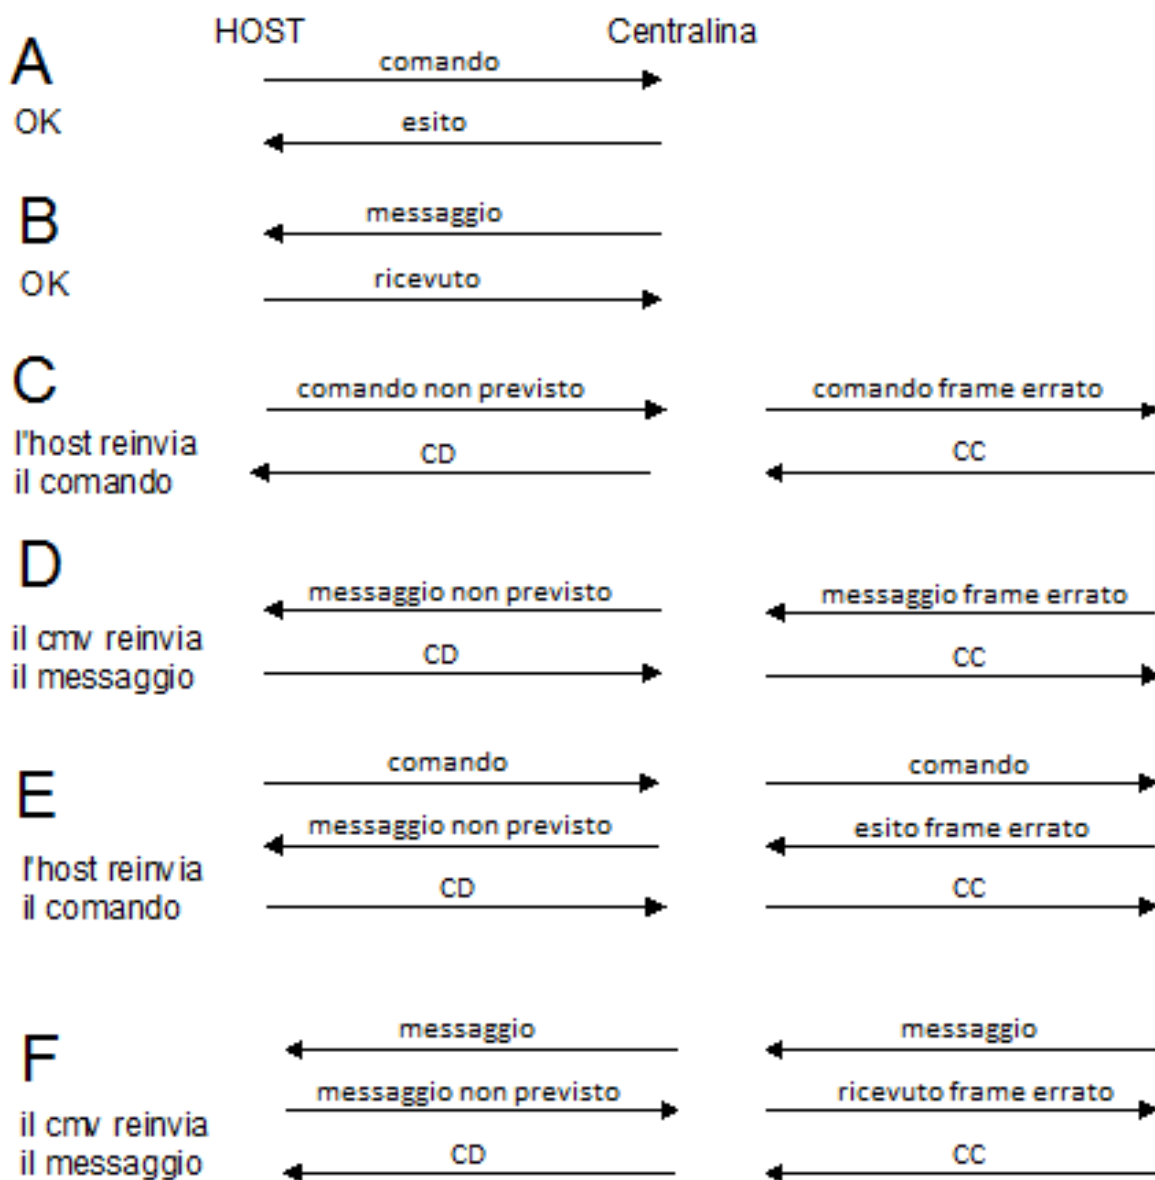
HOST

Centralina

A
OK

comando

esito

B
OK

messaggio

ricevuto

C
l'host reinvia il comando

comando non previsto

CD

comando frame errato

CC

D
il cmv reinvia il messaggio

messaggio non previsto

CD

messaggio frame errato

CC

E
l'host reinvia il comando

comando

messaggio non previsto

CD

comando

esito frame errato

CC

F
il cmv reinvia il messaggio

messaggio

messaggio non previsto

CD

messaggio

ricevuto frame errato

CC